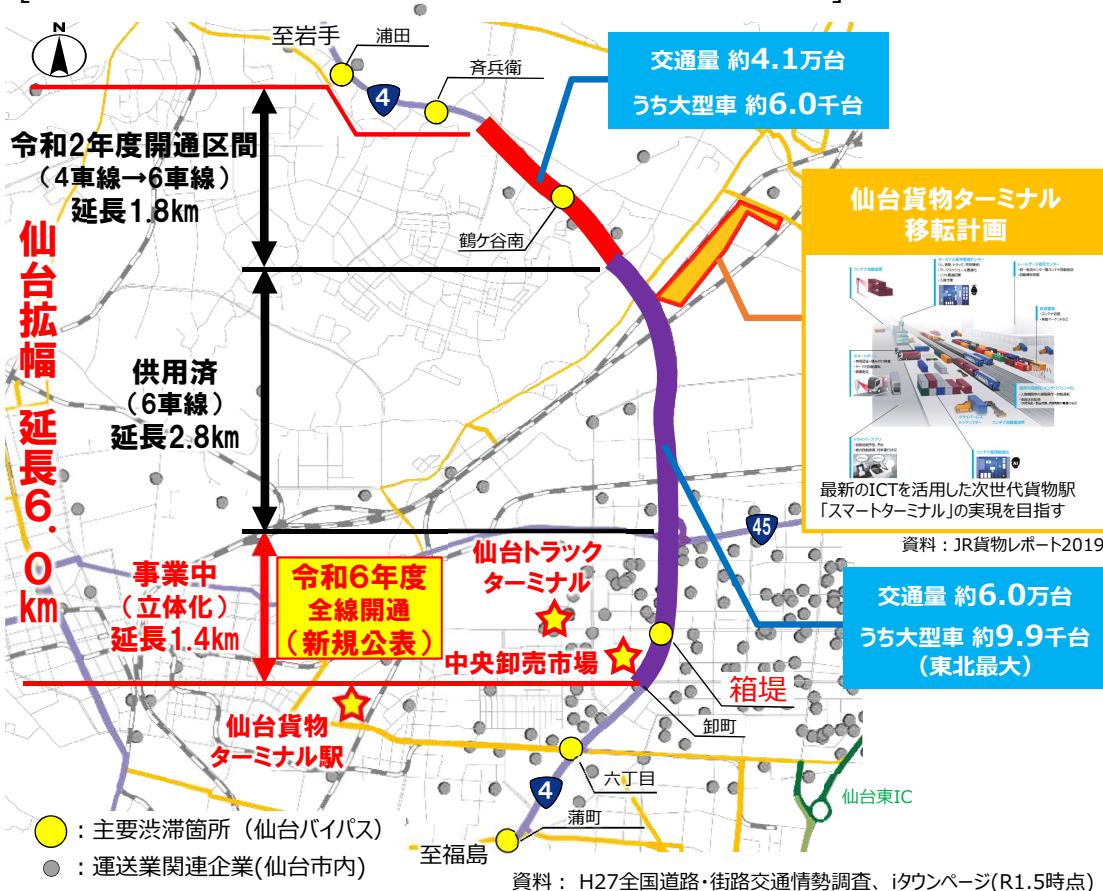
N

至岩手

浦田

斉兵衛

4

交通量 約4.1万台
うち大型車 約6.0千台

令和2年度開通区間
（4車線→6車線）
延長1.8km

鶴ケ谷南

仙台貨物ターミナル
移転計画

仙台拡幅 延長6.0km

供用済
（6車線）
延長2.8km

最新のICTを活用した次世代貨物駅
「スマートターミナル」の実現を目指す

45

資料：JR貨物レポート2019

仙台トラック
ターミナル

事業中
（立体化）
延長1.4km

令和6年度
全線開通
（新規公表）

交通量 約6.0万台
うち大型車 約9.9千台
（東北最大）

中央卸売市場

箱堤

仙台貨物
ターミナル駅

卸町

六丁目

4

仙台東IC

：主要渋滞箇所（仙台バイパス）

浦町

：運送業関連企業(仙台市内)

至福島

資料： H27全国道路・街路交通情勢調査、iタウンページ(R1.5時点)